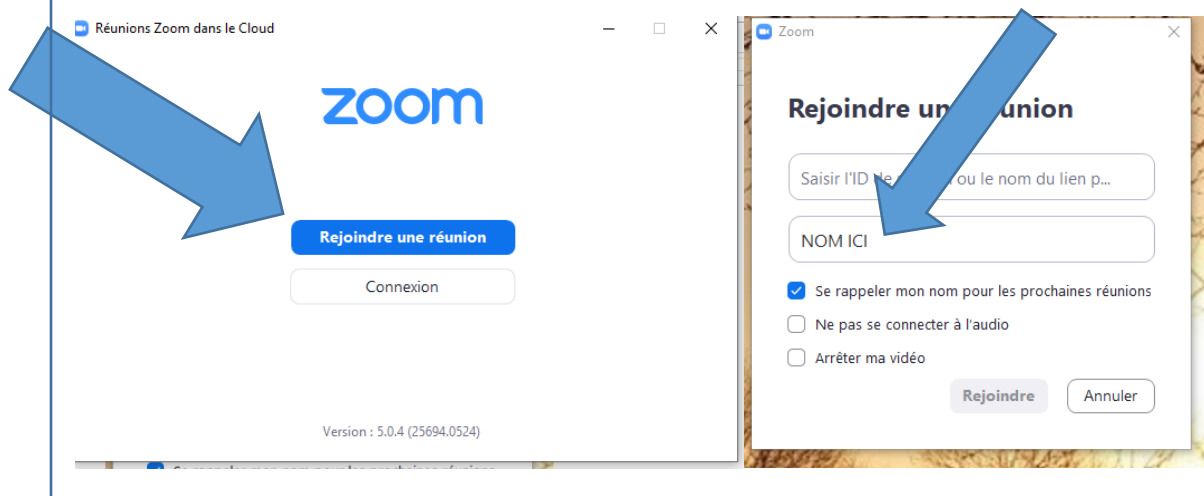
Réunions Zoom dans le Cloud

zoom

Rejoindre une réunion

Connexion

Version : 5.0.4 (25694.0524)

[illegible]

Zoom

Rejoindre un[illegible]union

Saisir l'ID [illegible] ou le nom du lien p...

NOM ICI

Se rappeler mon nom pour les prochaines réunions

Ne pas se connecter à l'audio

Arrêter ma vidéo

Rejoindre

Annuler